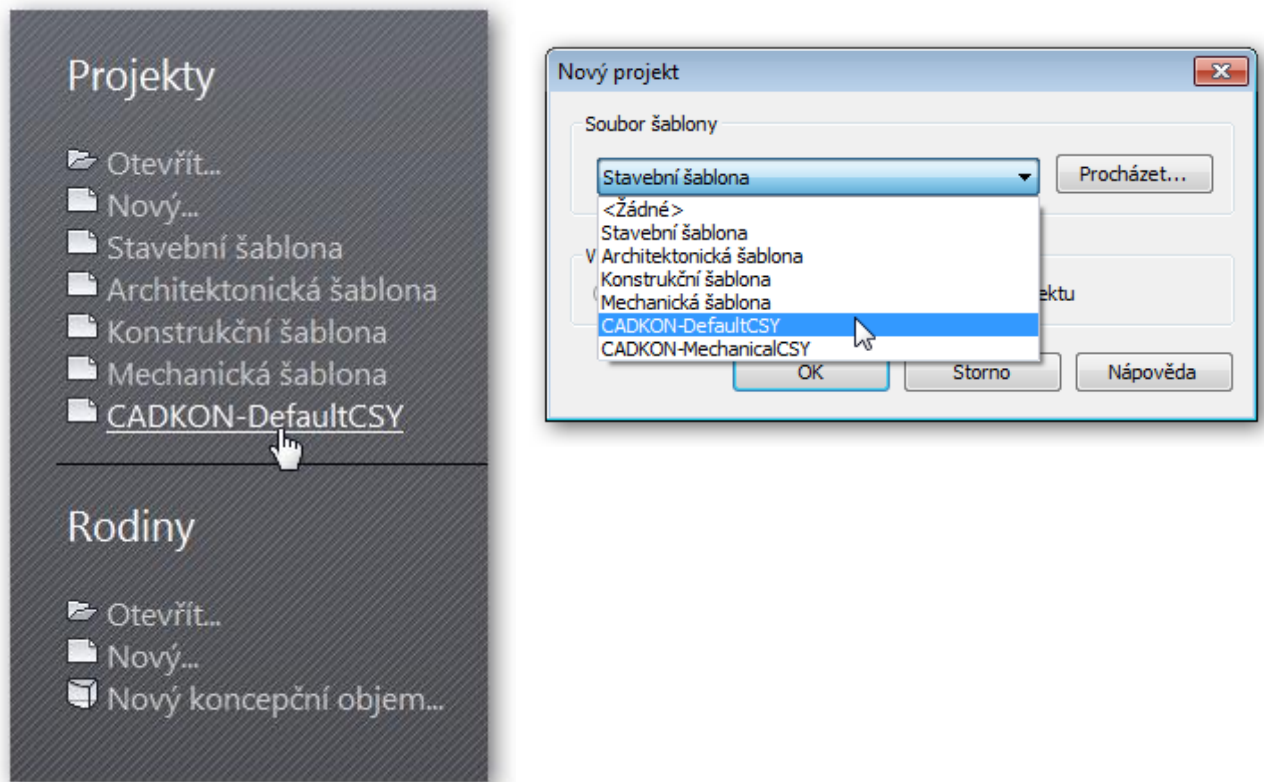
Projekty

Otevřít...
Nový...
Stavební šablona
Architektonická šablona
Konstrukční šablona
Mechanická šablona
CADKON-DefaultCSY

Rodiny

Otevřít...
Nový...
Nový koncepční objem...

Nový projekt

Soubor šablony

Stavební šablona

Procházet...

<Žádné>
Stavební šablona
Architektonická šablona
Konstrukční šablona
Mechanická šablona
CADKON-DefaultCSY
CADKON-MechanicalCSY

V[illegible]

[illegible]ektu

OK

Storno

Nápověda